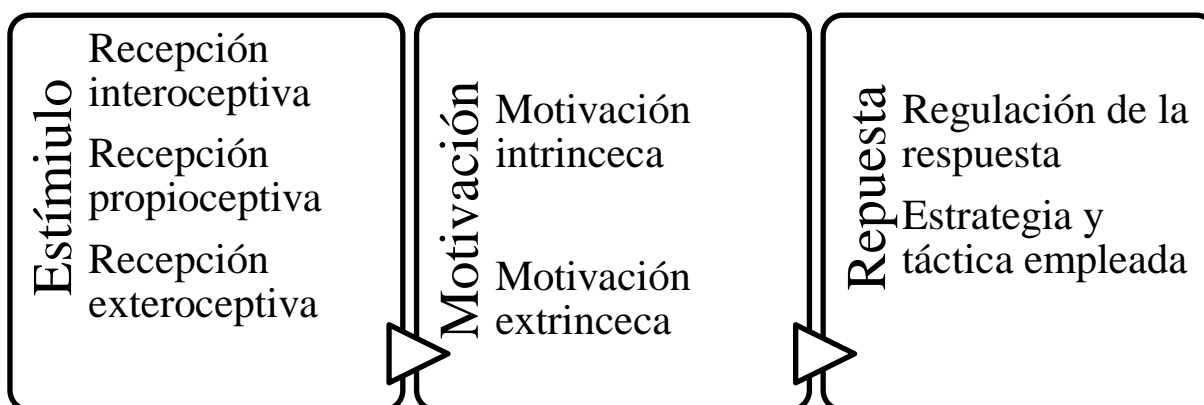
Estímulo

Recepción interoceptiva

Recepción propioceptiva

Recepción exteroceptiva

Motivación

Motivación intrinceca

Motivación extrinceca

Repuesta

Regulación de la respuesta

Estrategia y táctica empleada